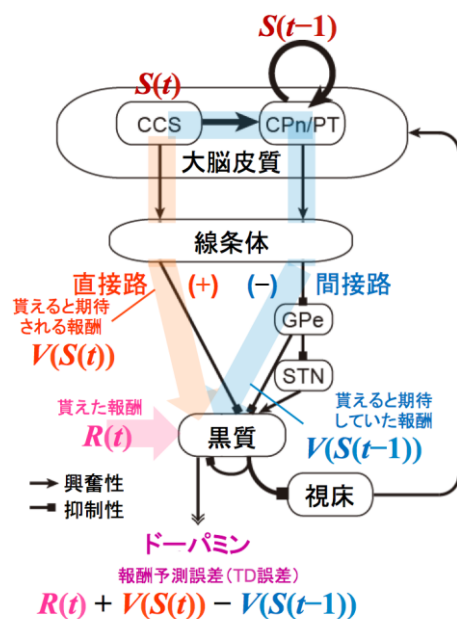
$S(t-1)$

$S(t)$

CCS

CPn/PT

大脳皮質

線条体

直接路

(+)

(−)

間接路

貰えると期待される報酬

$V(S(t))$

GPe

STN

貰えた報酬

$R(t)$

貰えると期待していた報酬

$V(S(t-1))$

黒質

視床

→ 興奮性

⊸ 抑制性

ドーパミン

報酬予測誤差（TD誤差）

$R(t) + V(S(t)) - V(S(t-1))$